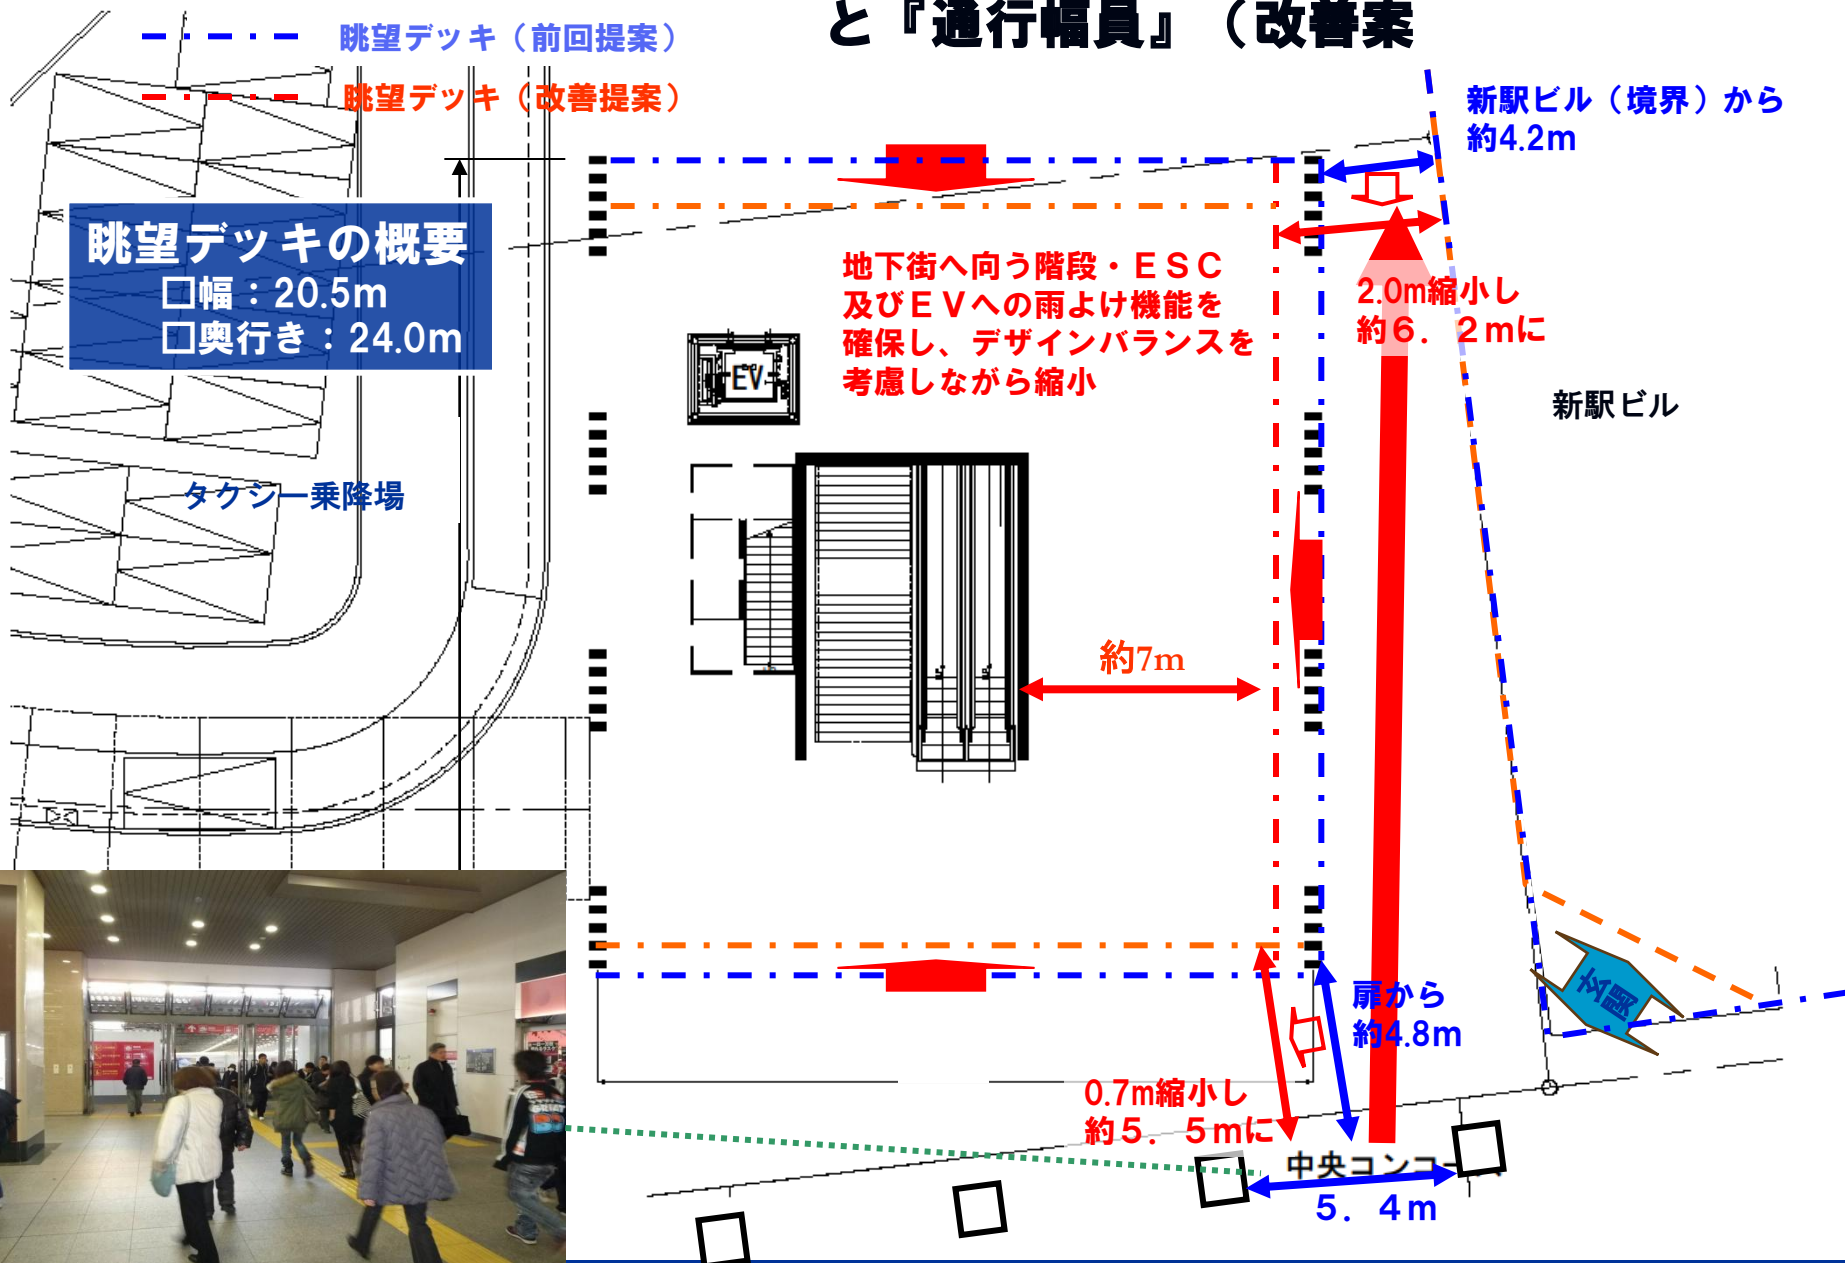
と『通行幅員』（改善案

眺望デッキ（前回提案）

眺望デッキ（改善提案）

新駅ビル（境界）から約4.2m

眺望デッキの概要
□幅：20.5m
□奥行き：24.0m

地下街へ向う階段・ＥＳＣ及びＥＶへの雨よけ機能を確保し、デザインバランスを考慮しながら縮小

2.0m縮小し約６．２mに

EV

新駅ビル

タクシー乗降場

約7m

扉から約4.8m

玄関

0.7m縮小し約５．５mに

中央コンコー

５．４m